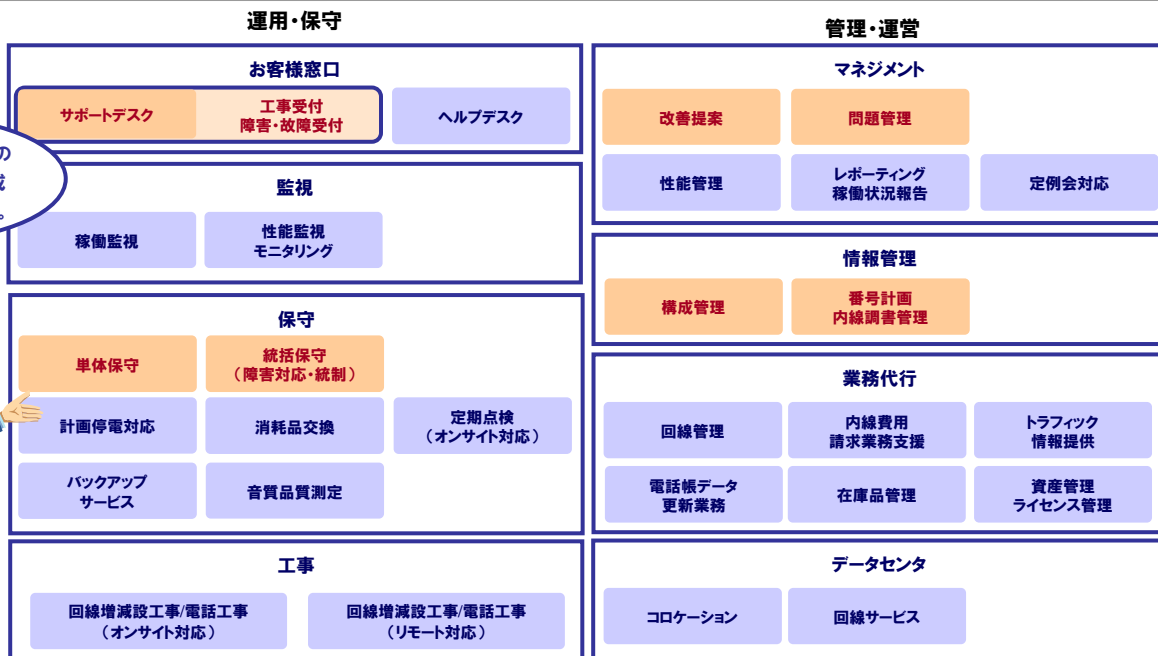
運用・保守

お客様窓口

サポートデスク

工事受付
障害・故障受付

ヘルプデスク

の
滅
。

監視

稼働監視

性能監視
モニタリング

保守

単体保守

統括保守
（障害対応・統制）

計画停電対応

消耗品交換

定期点検
（オンサイト対応）

バックアップ
サービス

音質品質測定

工事

回線増減設工事/電話工事
（オンサイト対応）

回線増減設工事/電話工事
（リモート対応）

管理・運営

マネジメント

改善提案

問題管理

性能管理

レポーティング
稼働状況報告

定例会対応

情報管理

構成管理

番号計画
内線調書管理

業務代行

回線管理

内線費用
請求業務支援

トラフィック
情報提供

電話帳データ
更新業務

在庫品管理

資産管理
ライセンス管理

データセンタ

コロケーション

回線サービス